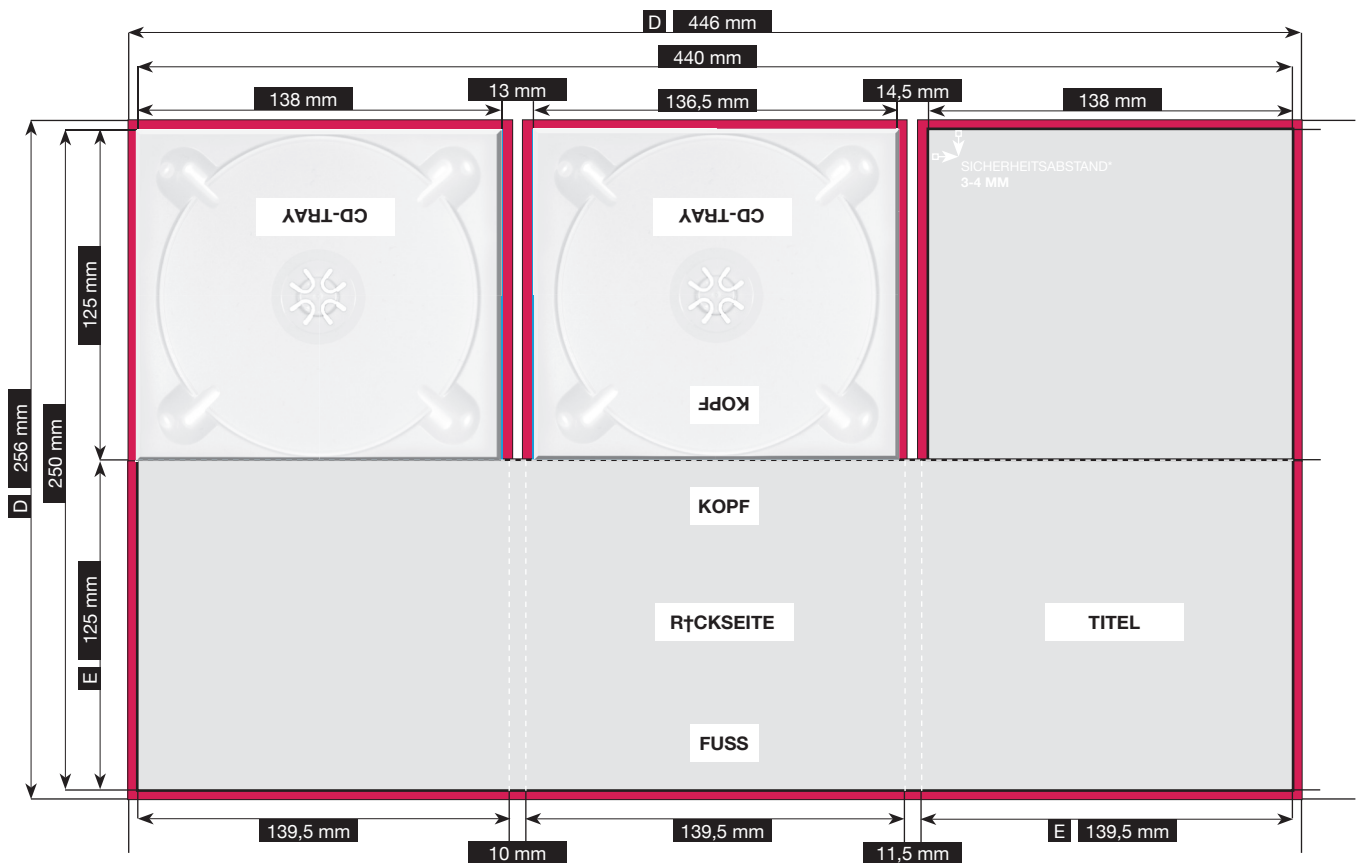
D 446 mm

440 mm

138 mm

13 mm

136,5 mm

14,5 mm

138 mm

CD-TRAY

CD-TRAY

SICHERHEITSABSTAND*
3-4 MM

KOPF

125 mm

256 mm

250 mm

D

KOPF

R†CKSEITE

TITEL

FUSS

125 mm

E

139,5 mm

10 mm

139,5 mm

11,5 mm

E 139,5 mm